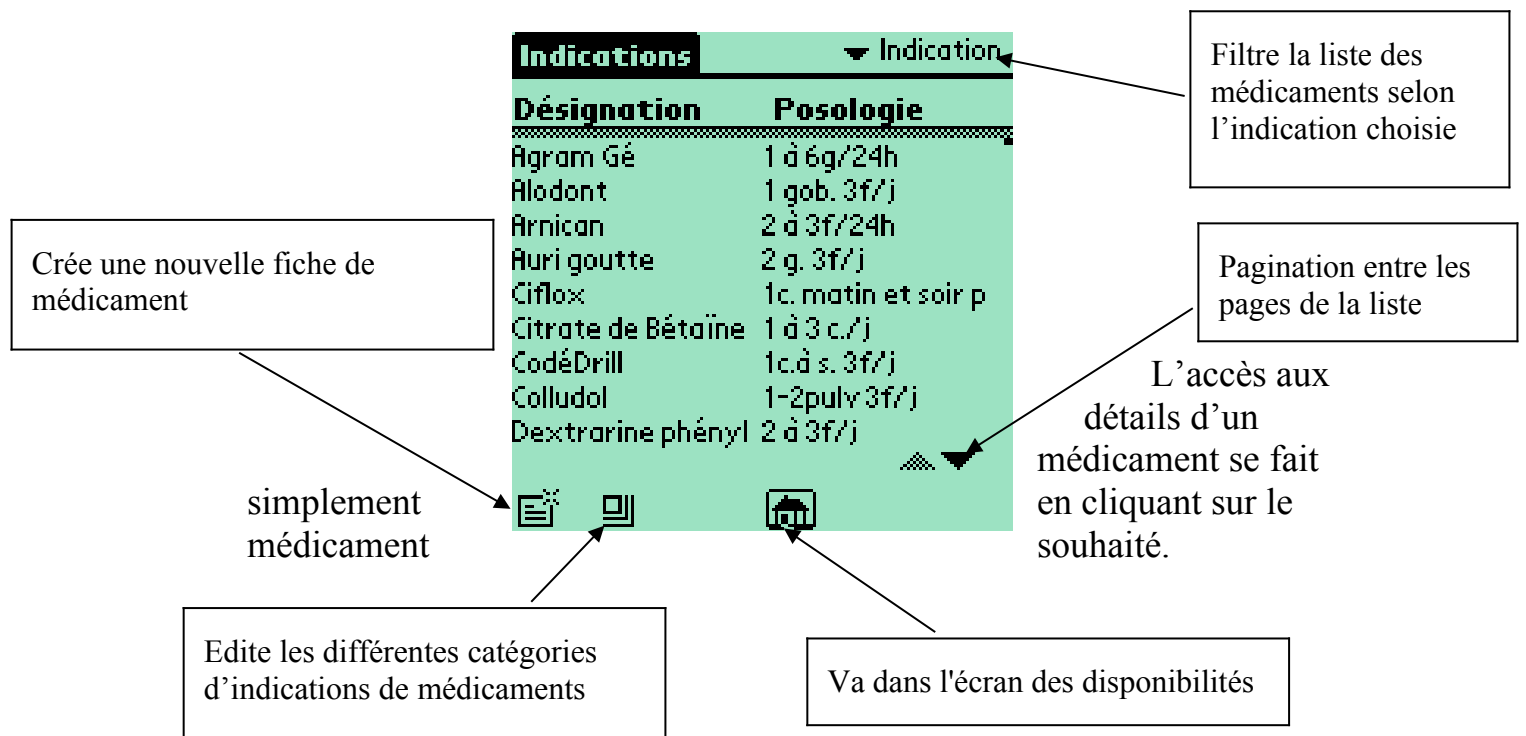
Indications ▾ Indication

Filtre la liste des médicaments selon l'indication choisie

| Désignation | Posologie |
|---|---|
| Agram Gé | 1 à 6g/24h |
| Alodont | 1 gob. 3f/j |
| Arnican | 2 à 3f/24h |
| Auri goutte | 2 g. 3f/j |
| Ciflox | 1c. matin et soir p |
| Citrate de Bétaïne | 1 à 3 c./j |
| CodéDrill | 1c.à s. 3f/j |
| Colludol | 1-2pulv 3f/j |
| Dextrarine phényl | 2 à 3f/j |

Crée une nouvelle fiche de médicament

Pagination entre les pages de la liste

L'accès aux détails d'un médicament se fait simplement en cliquant sur le médicament souhaité.

Edite les différentes catégories d'indications de médicaments

Va dans l'écran des disponibilités